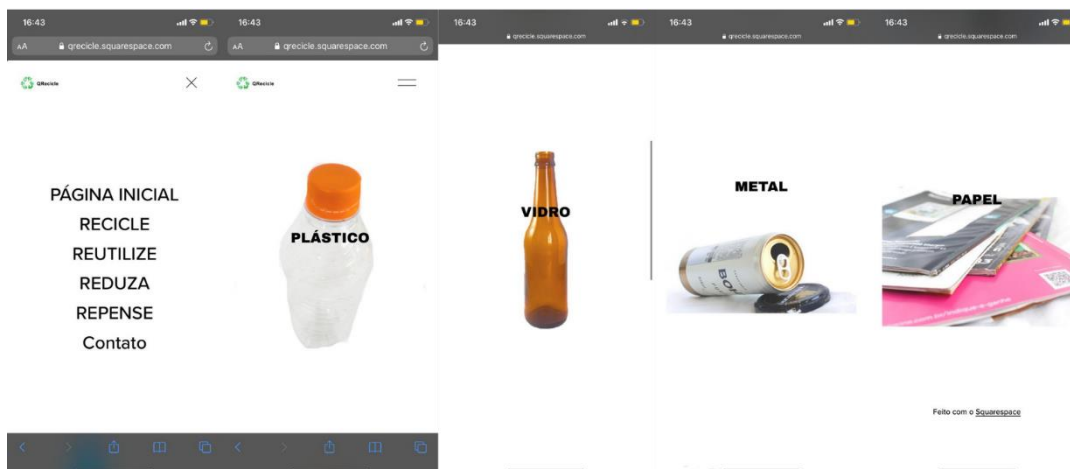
16:43
AA qrecicle.squarespace.com
QRecicle
PÁGINA INICIAL
RECICLE
REUTILIZE
REDUZA
REPENSE
Contato

16:43
AA qrecicle.squarespace.com
QRecicle
PLÁSTICO

16:43
qrecicle.squarespace.com
VIDRO

16:43
qrecicle.squarespace.com
METAL

16:43
qrecicle.squarespace.com
PAPEL
Feito com o Squarespace